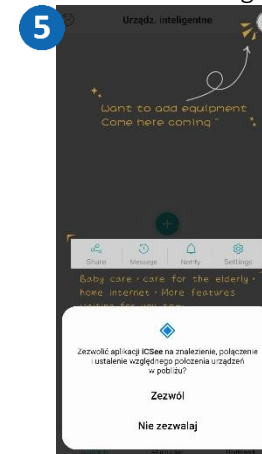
5

Urządz. inteligentne

Want to add equipment
Come here coming ~

Share
Message
Notify
Settings

Baby care · care for the elderly ·
home internet · More features
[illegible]

Zezwolić aplikacji ICSee na znalezienie, połączenie i ustalenie względnego położenia urządzeń w pobliżu?

Zezwól

Nie zezwalaj